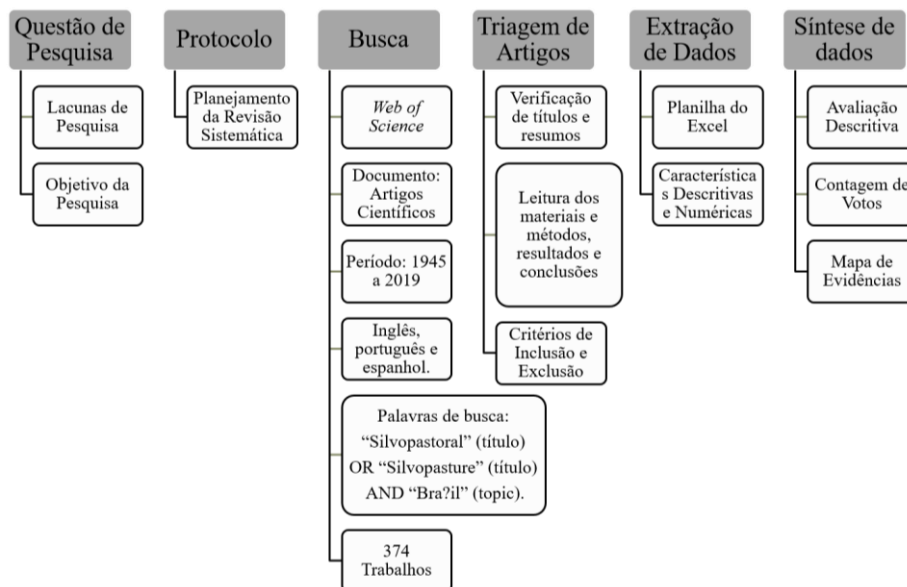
Questão de Pesquisa

Lacunas de Pesquisa

Objetivo da Pesquisa

Protocolo

Planejamento da Revisão Sistemática

Busca

Web of Science

Documento: Artigos Científicos

Período: 1945 a 2019

Inglês, português e espanhol.

Palavras de busca: “Silvopastoral” (título) OR “Silvopasture” (título) AND “Bra?il” (topic).

374 Trabalhos

Triagem de Artigos

Verificação de títulos e resumos

Leitura dos materiais e métodos, resultados e conclusões

Critérios de Inclusão e Exclusão

Extração de Dados

Planilha do Excel

Característica s Descritivas e Numéricas

Síntese de dados

Avaliação Descritiva

Contagem de Votos

Mapa de Evidências